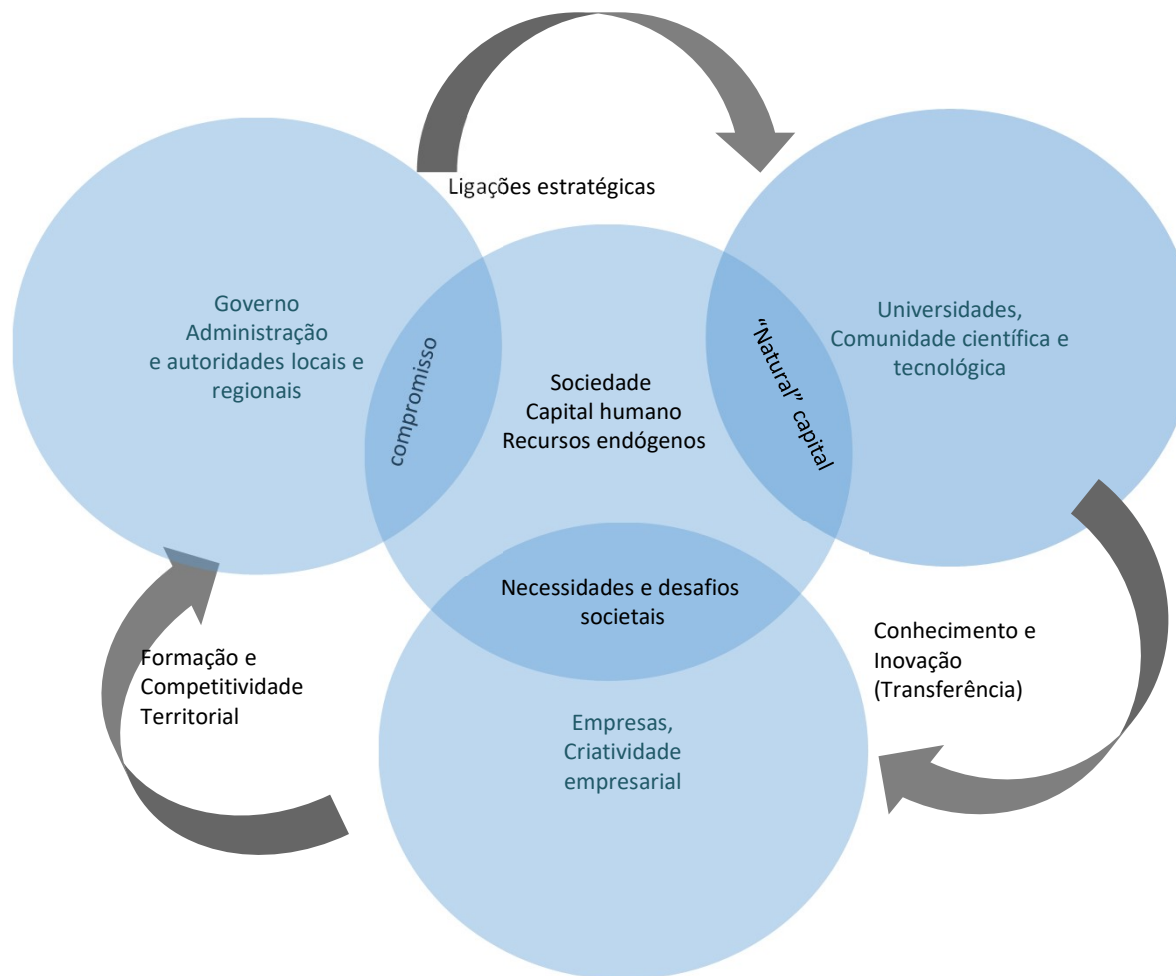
Ligações estratégicas

Governo
Administração
e autoridades locais e
regionais

compromisso

Sociedade
Capital humano
Recursos endógenos

"Natural" capital

Universidades,
Comunidade científica e
tecnológica

Necessidades e desafios
societais

Formação e
Competitividade
Territorial

Conhecimento e
Inovação
(Transferência)

Empresas,
Criatividade
empresarial